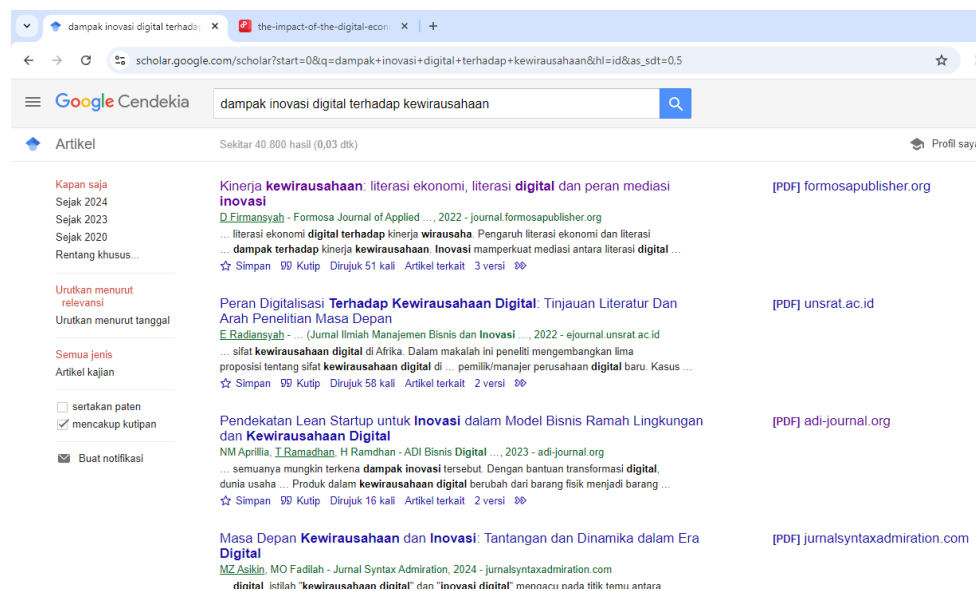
dampak inovasi digital terhada ×
the-impact-of-the-digital-econ ×
+
scholar.google.com/scholar?start=0&q=dampak+inovasi+digital+terhadap+kewirausahaan&hl=id&as_sdt=0,5

Google Cendekia
dampak inovasi digital terhadap kewirausahaan

Artikel
Sekitar 40.800 hasil (0,03 dtk)
Profil saya

Kapan saja
Sejak 2024
Sejak 2023
Sejak 2020
Rentang khusus...

Urutkan menurut relevansi
Urutkan menurut tanggal

Semua jenis
Artikel kajian

sertakan paten
mencakup kutipan

Buat notifikasi

Kinerja kewirausahaan: literasi ekonomi, literasi digital dan peran mediasi inovasi
D Firmansyah - Formosa Journal of Applied ..., 2022 - journal.formosapublisher.org
... literasi ekonomi digital terhadap kinerja wirausaha. Pengaruh literasi ekonomi dan literasi ... dampak terhadap kinerja kewirausahaan. Inovasi mamperkuat mediasi antara literasi digital ...
Simpan Kutip Dirujuk 51 kali Artikel terkait 3 versi
[PDF] formosapublisher.org

Peran Digitalisasi Terhadap Kewirausahaan Digital: Tinjauan Literatur Dan Arah Penelitian Masa Depan
E Radiansyah - ... (Jurnal Ilmiah Manajemen Bisnis dan Inovasi ..., 2022 - ejournal.unsrat.ac.id
... sifat kewirausahaan digital di Afrika. Dalam makalah ini peneliti mengembangkan lima proposisi tentang sifat kewirausahaan digital di ... pemilik/manajer perusahaan digital baru. Kasus ...
Simpan Kutip Dirujuk 58 kali Artikel terkait 2 versi
[PDF] unsrat.ac.id

Pendekatan Lean Startup untuk Inovasi dalam Model Bisnis Ramah Lingkungan dan Kewirausahaan Digital
NM Aprillia, T Ramadhan, H Ramdhan - ADI Bisnis Digital ..., 2023 - adi-journal.org
... semuanya mungkin terkena dampak inovasi tersebut. Dengan bantuan transformasi digital, dunia usaha ... Produk dalam kewirausahaan digital berubah dari barang fisik menjadi barang ...
Simpan Kutip Dirujuk 16 kali Artikel terkait 2 versi
[PDF] adi-journal.org

Masa Depan Kewirausahaan dan Inovasi: Tantangan dan Dinamika dalam Era Digital
MZ Asikin, MO Fadilah - Jurnal Syntax Admiration, 2024 - jurnalsyntaxadmiration.com
... digital, istilah "kewirausahaan digital" dan "inovasi digital" mengacu pada titik temu antara
[PDF] jurnalsyntaxadmiration.com